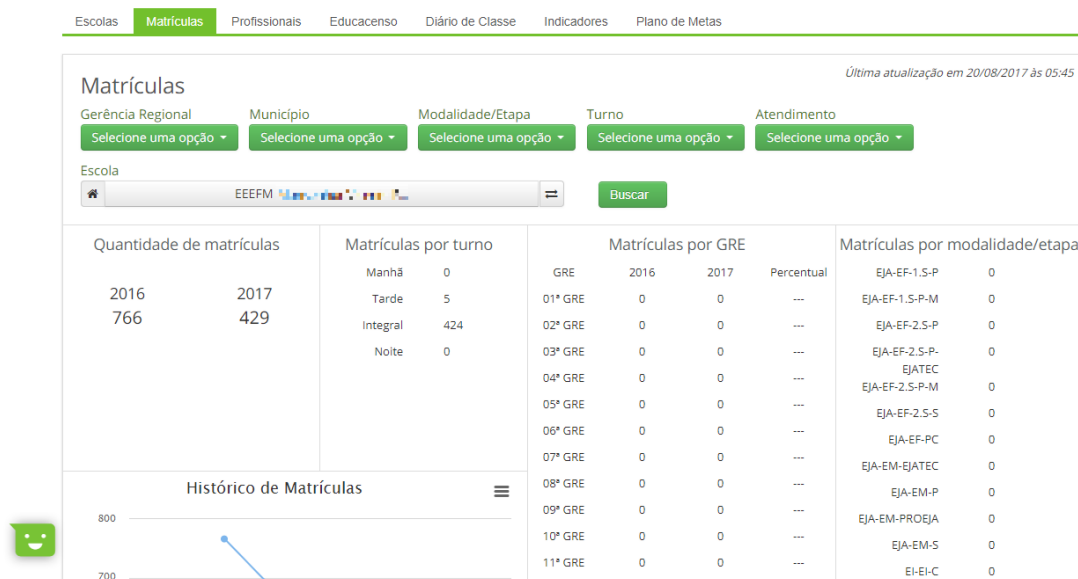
Escolas Matrículas Profissionais Educacenso Diário de Classe Indicadores Plano de Metas

Matrículas

Última atualização em 20/08/2017 às 05:45

Gerência Regional
Selecione uma opção

Município
Selecione uma opção

Modalidade/Etapa
Selecione uma opção

Turno
Selecione uma opção

Atendimento
Selecione uma opção

Escola
EEEFM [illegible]

Buscar

Quantidade de matrículas

| 2016 | 2017 |
|---|---|
| 766 | 429 |

Matrículas por turno

| | |
|---|---|
| Manhã | 0 |
| Tarde | 5 |
| Integral | 424 |
| Noite | 0 |

Matrículas por GRE

| GRE | 2016 | 2017 | Percentual |
|---|---|---|---|
| 01ª GRE | 0 | 0 | --- |
| 02ª GRE | 0 | 0 | --- |
| 03ª GRE | 0 | 0 | --- |
| 04ª GRE | 0 | 0 | --- |
| 05ª GRE | 0 | 0 | --- |
| 06ª GRE | 0 | 0 | --- |
| 07ª GRE | 0 | 0 | --- |
| 08ª GRE | 0 | 0 | --- |
| 09ª GRE | 0 | 0 | --- |
| 10ª GRE | 0 | 0 | --- |
| 11ª GRE | 0 | 0 | --- |

Matrículas por modalidade/etapa

| | |
|---|---|
| EJA-EF-1.S-P | 0 |
| EJA-EF-1.S-P-M | 0 |
| EJA-EF-2.S-P | 0 |
| EJA-EF-2.S-P-EJATEC | 0 |
| EJA-EF-2.S-P-M | 0 |
| EJA-EF-2.S-S | 0 |
| EJA-EF-PC | 0 |
| EJA-EM-EJATEC | 0 |
| EJA-EM-P | 0 |
| EJA-EM-PROEJA | 0 |
| EJA-EM-S | 0 |
| EI-EI-C | 0 |

Histórico de Matrículas

800
700